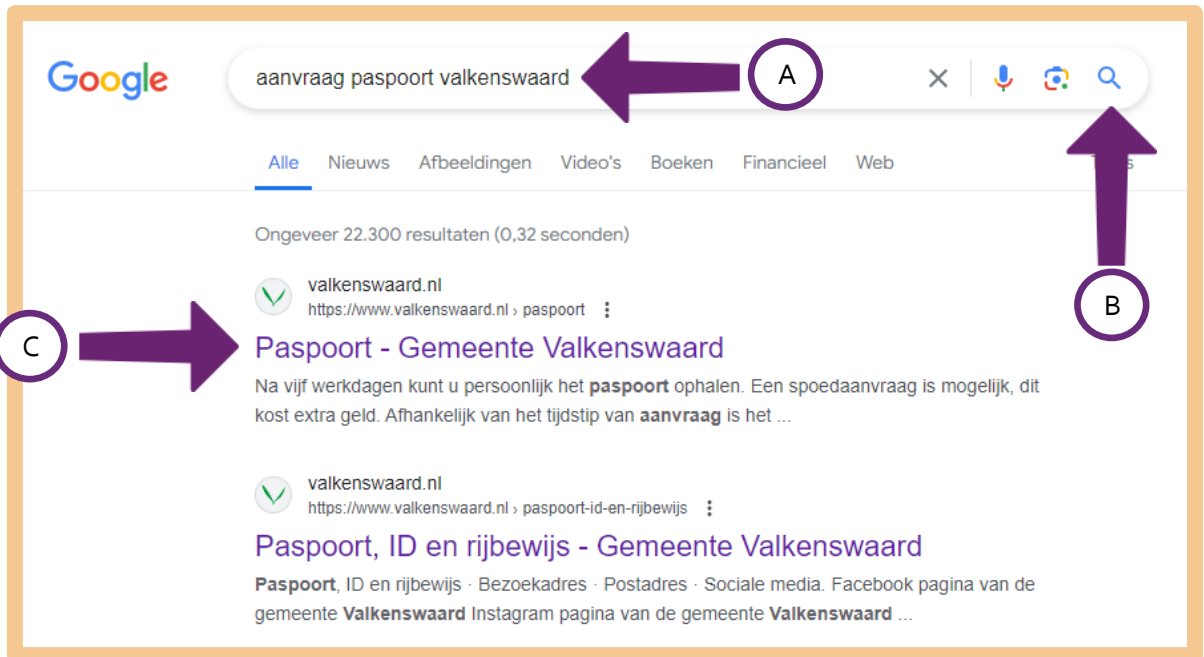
Google

aanvraag paspoort valkenswaard

A

Alle Nieuws Afbeeldingen Video's Boeken Financieel Web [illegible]

Ongeveer 22.300 resultaten (0,32 seconden)

B

valkenswaard.nl
https://www.valkenswaard.nl › paspoort

C

Paspoort - Gemeente Valkenswaard

Na vijf werkdagen kunt u persoonlijk het **paspoort** ophalen. Een spoedaanvraag is mogelijk, dit kost extra geld. Afhankelijk van het tijdstip van **aanvraag** is het ...

valkenswaard.nl
https://www.valkenswaard.nl › paspoort-id-en-rijbewijs

Paspoort, ID en rijbewijs - Gemeente Valkenswaard

**Paspoort**, ID en rijbewijs · Bezoekadres · Postadres · Sociale media. Facebook pagina van de gemeente **Valkenswaard** Instagram pagina van de gemeente **Valkenswaard** ...